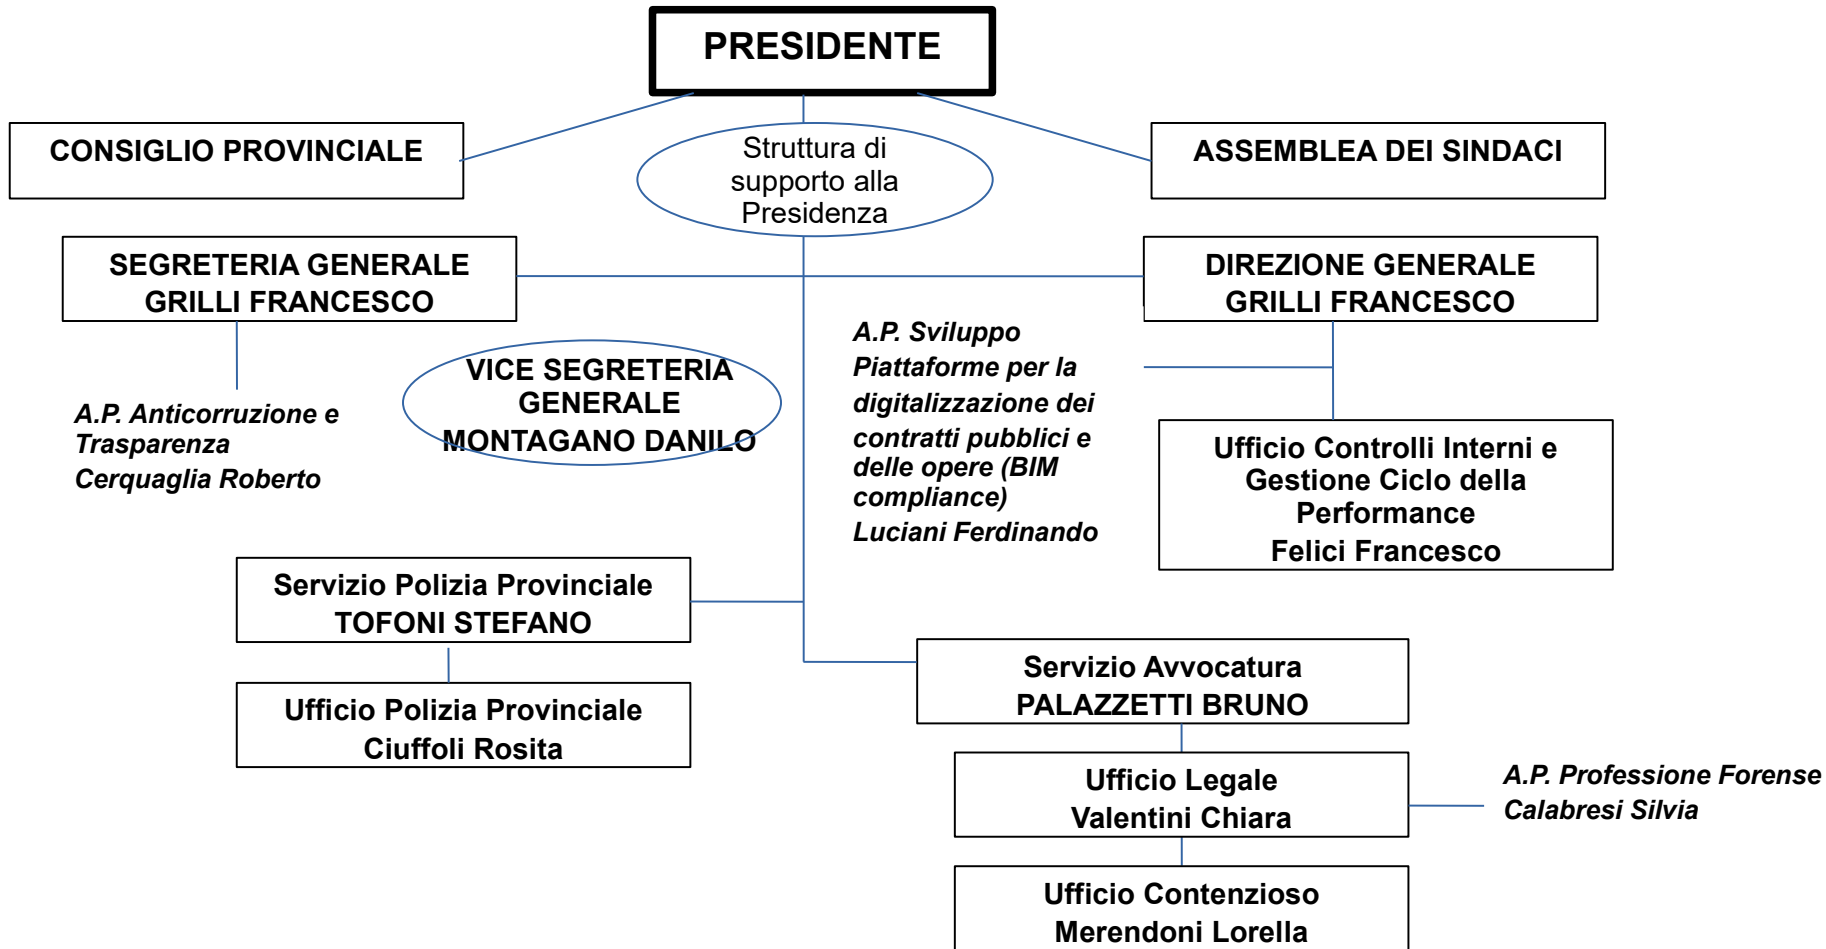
PRESIDENTE

CONSIGLIO PROVINCIALE

Struttura di supporto alla Presidenza

ASSEMBLEA DEI SINDACI

SEGRETERIA GENERALE
GRILLI FRANCESCO

DIREZIONE GENERALE
GRILLI FRANCESCO

A.P. Anticorruzione e Trasparenza
Cerquaglia Roberto

VICE SEGRETERIA GENERALE
MONTAGANO DANILO

A.P. Sviluppo Piattaforme per la digitalizzazione dei contratti pubblici e delle opere (BIM compliance)
Luciani Ferdinando

Ufficio Controlli Interni e Gestione Ciclo della Performance
Felici Francesco

Servizio Polizia Provinciale
TOFONI STEFANO

Ufficio Polizia Provinciale
Ciuffoli Rosita

Servizio Avvocatura
PALAZZETTI BRUNO

Ufficio Legale
Valentini Chiara

A.P. Professione Forense
Calabresi Silvia

Ufficio Contenzioso
Merendoni Lorella